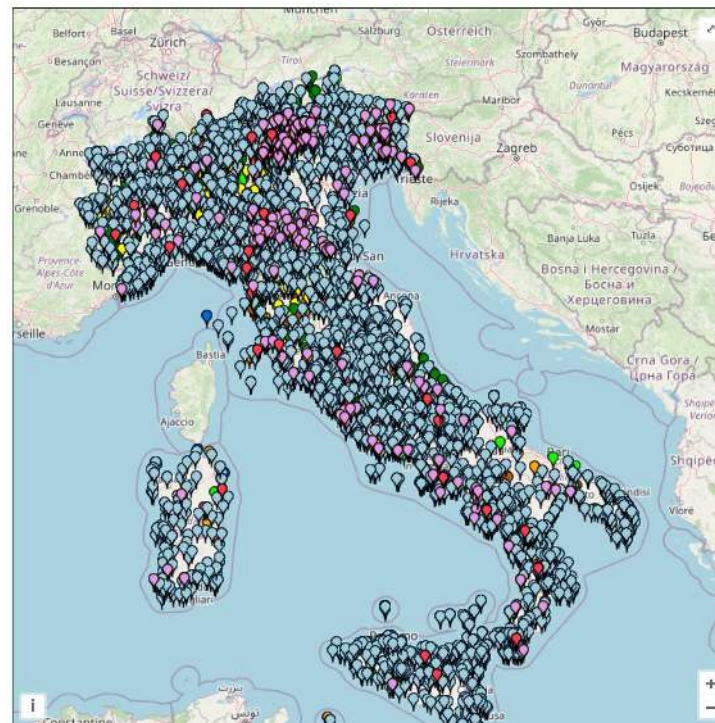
München
Belfort
Basel
Zürich
Salzburg
Österreich
Győr
Budapest
Besançon
Schweiz/Suisse/Svizzera/Svizra
Tirol
Steiermark
Szombathely
Magyarország
Dunántúl
Kecskemét
Lausanne
Genève
Kärnten
Maribor
Szeg
Annecy
Slovenija
Pécs
Zagreb
Суботица
Chambéry
Trieste
Osijek
Bojeod
Grenoble
Rijeka
Banja Luka
Tuzla
Be
Provence-Alpes-Côte d'Azur
San
Hrvatska
Bosna i Hercegovina / Босна и Херцеговина
Mo
Ancona
seille
Mostar
Bastia
Crna Gora / Црна Гора
Shqipe Veri
Ajaccio
Bari
Shqipër
ndisi
Vlorë
lliari
mo
ssa
i
+
−
Constantine
تونس